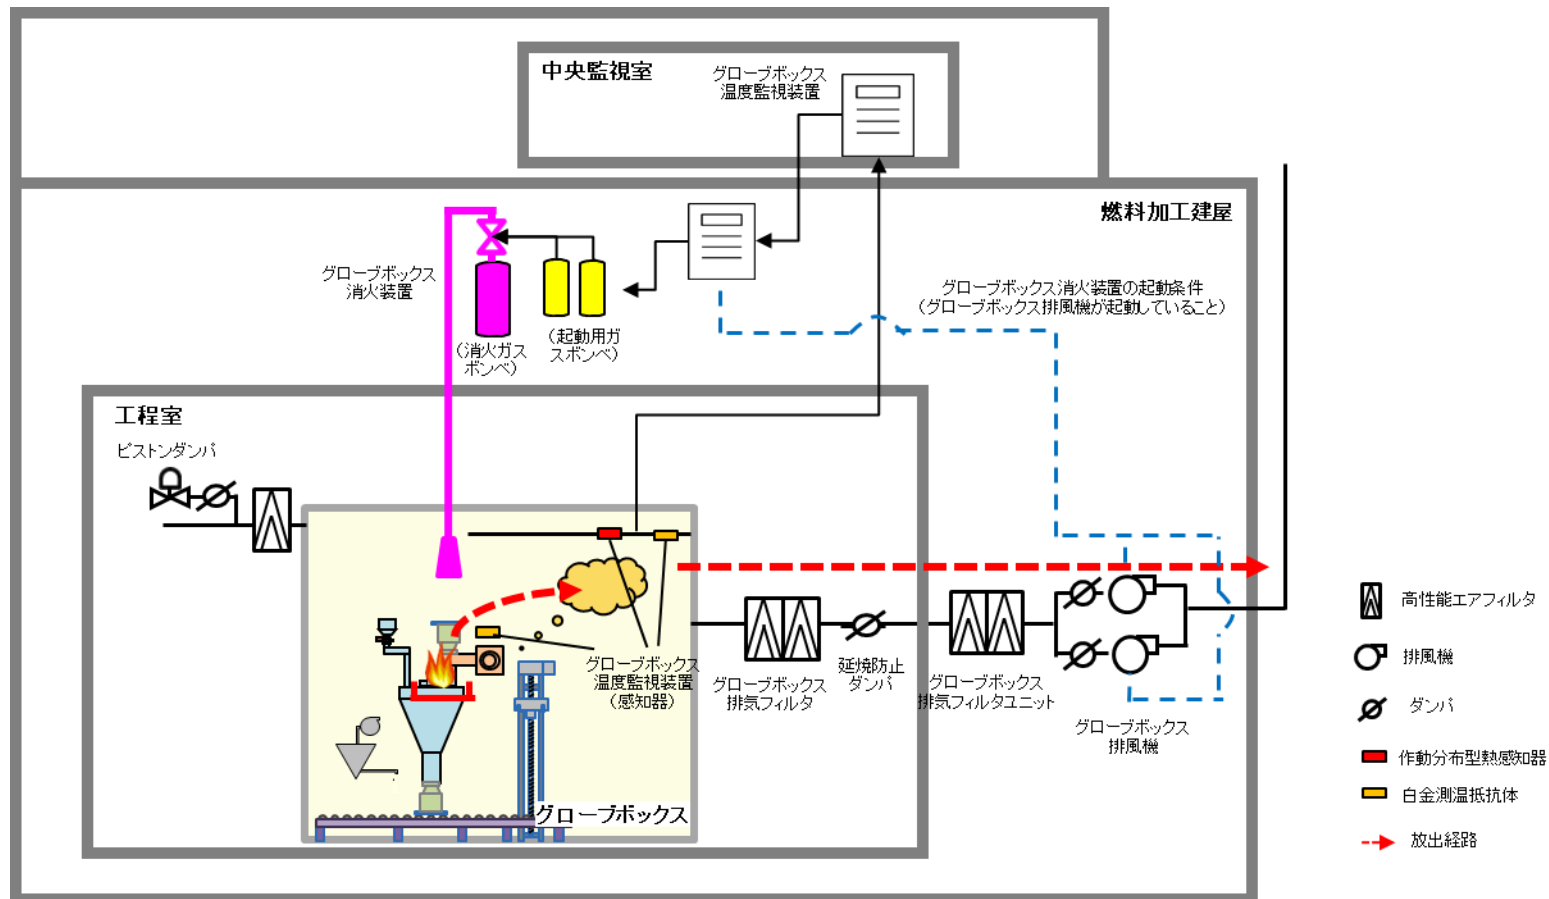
中央監視室

グローブボックス
温度監視装置

燃料加工建屋

グローブボックス
消火装置

（消火ガスボンベ）

（起動用ガスボンベ）

グローブボックス消火装置の起動条件
（グローブボックス排風機が起動していること）

工程室

ピストンダンパ

グローブボックス
温度監視装置
（感知器）

グローブボックス
排気フィルタ

延焼防止
ダンパ

グローブボックス
排気フィルタユニット

グローブボックス
排風機

グローブボックス

高性能エアフィルタ

排風機

ダンパ

作動分布型熱感知器

白金測温抵抗体

放出経路